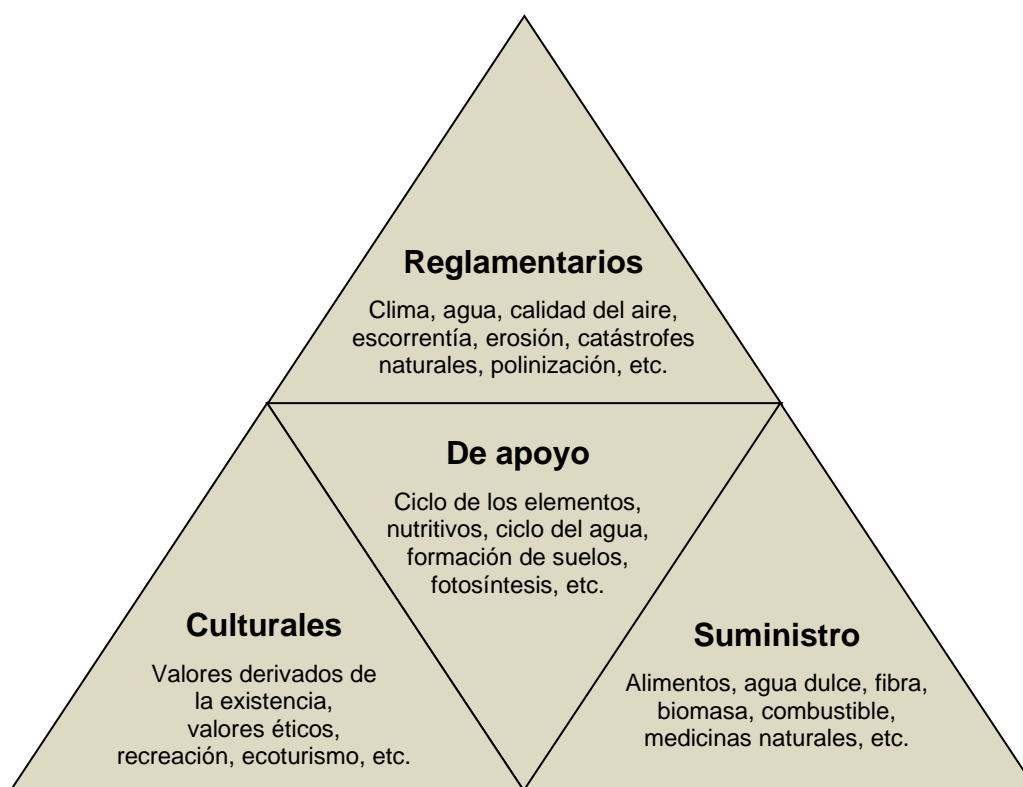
Reglamentarios

Clima, agua, calidad del aire, escorrentía, erosión, catástrofes naturales, polinización, etc.

De apoyo

Ciclo de los elementos, nutritivos, ciclo del agua, formación de suelos, fotosíntesis, etc.

Culturales

Valores derivados de la existencia, valores éticos, recreación, ecoturismo, etc.

Suministro

Alimentos, agua dulce, fibra, biomasa, combustible, medicinas naturales, etc.